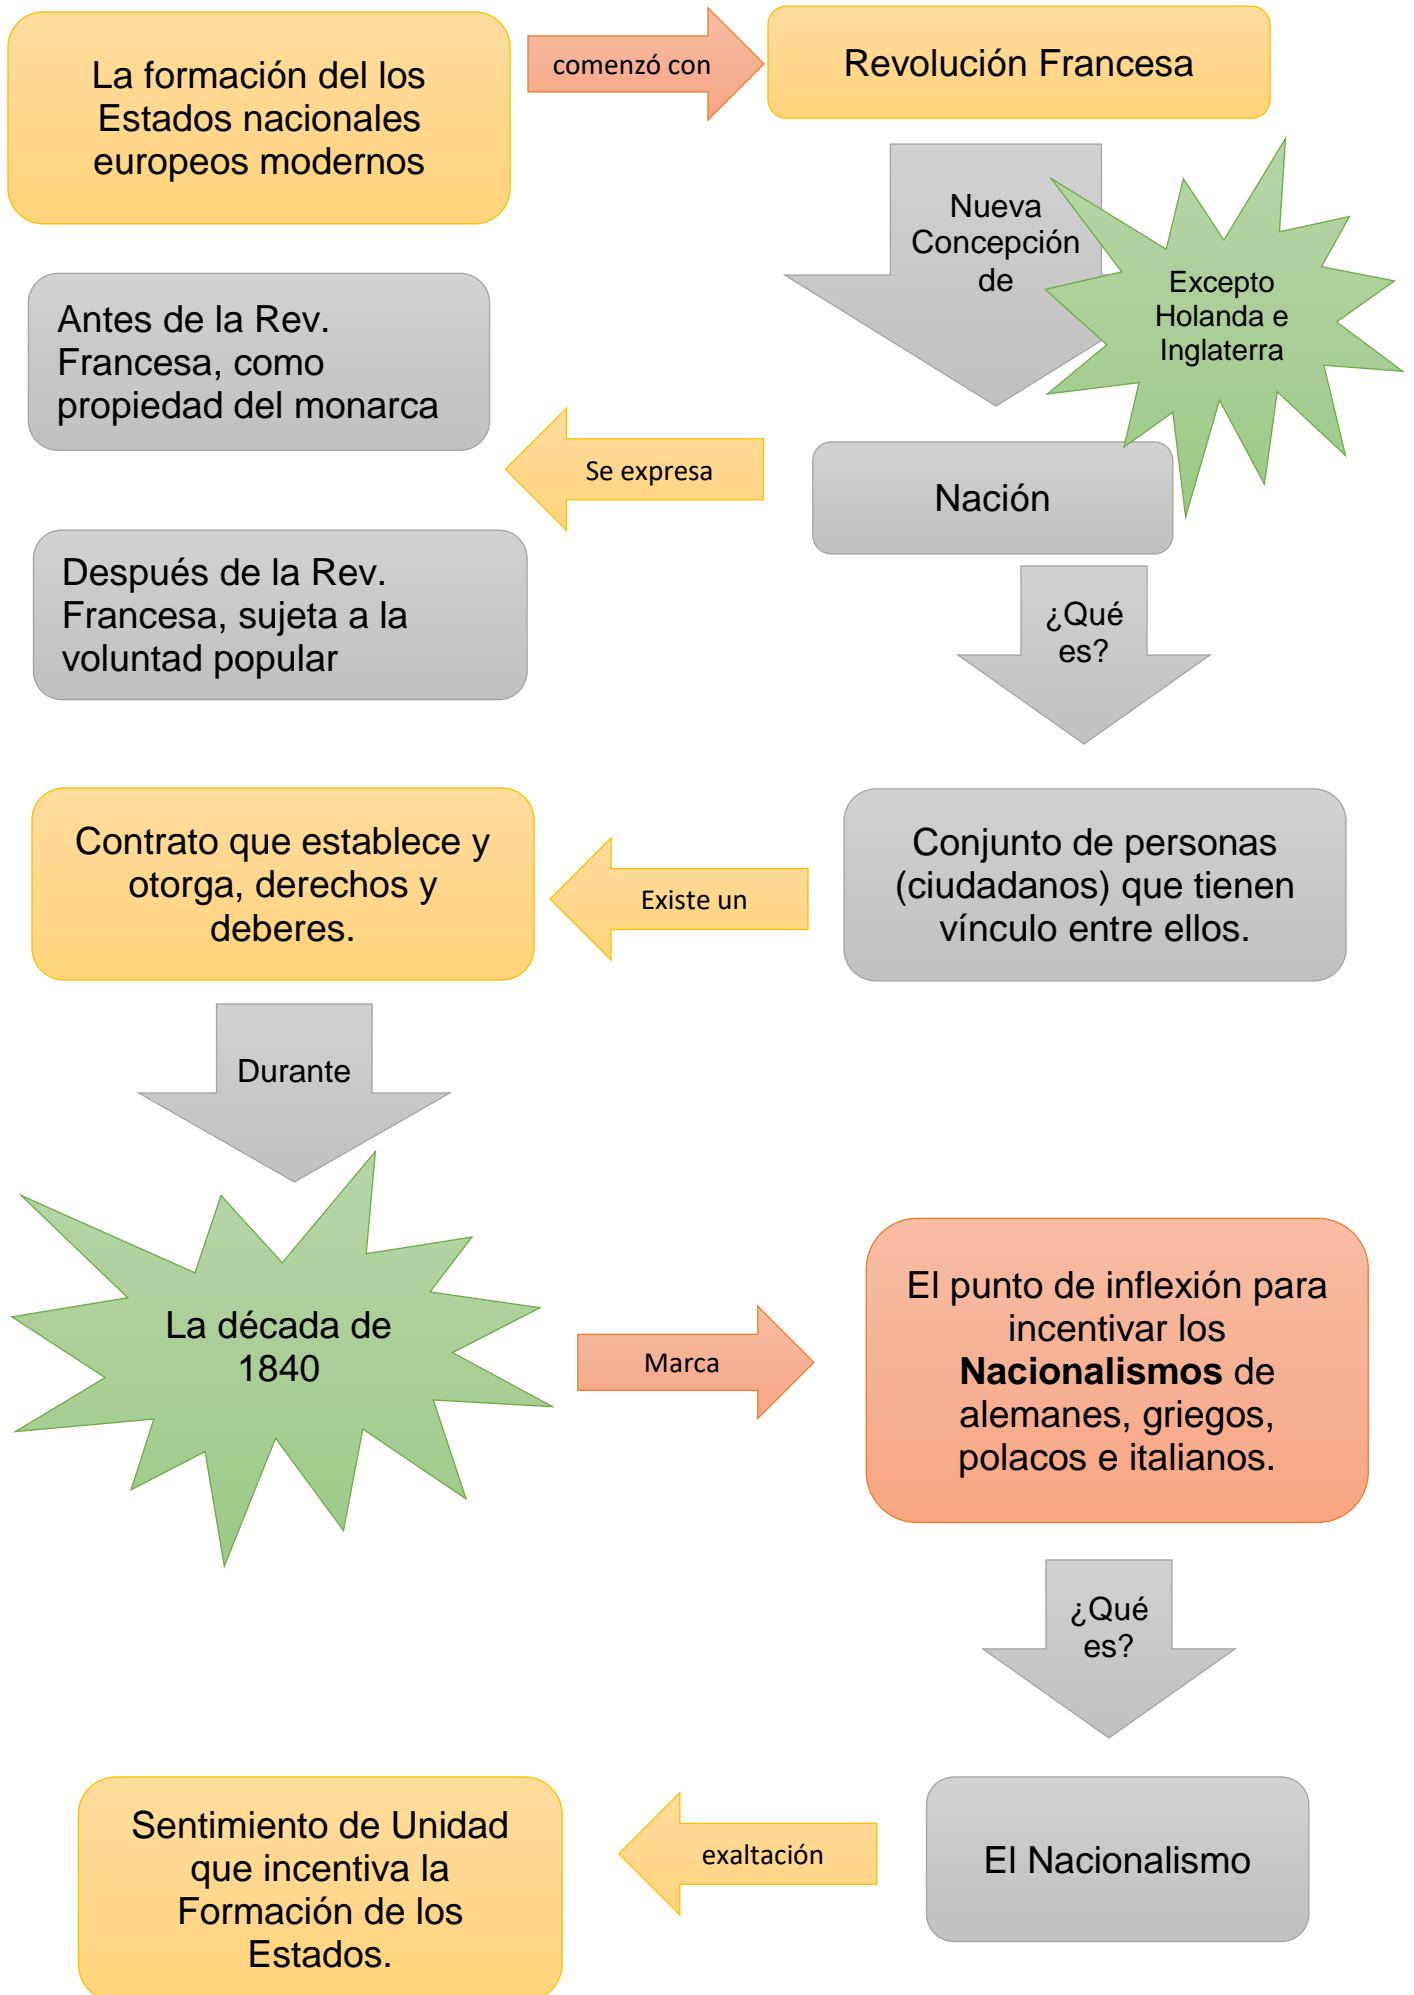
La formación del los Estados nacionales europeos modernos

comenzó con

Revolución Francesa

Nueva Concepción de

Excepto Holanda e Inglaterra

Antes de la Rev. Francesa, como propiedad del monarca

Se expresa

Nación

Después de la Rev. Francesa, sujeta a la voluntad popular

¿Qué es?

Contrato que establece y otorga, derechos y deberes.

Existe un

Conjunto de personas (ciudadanos) que tienen vínculo entre ellos.

Durante

La década de 1840

Marca

El punto de inflexión para incentivar los **Nacionalismos** de alemanes, griegos, polacos e italianos.

¿Qué es?

Sentimiento de Unidad que incentiva la Formación de los Estados.

exaltación

El Nacionalismo